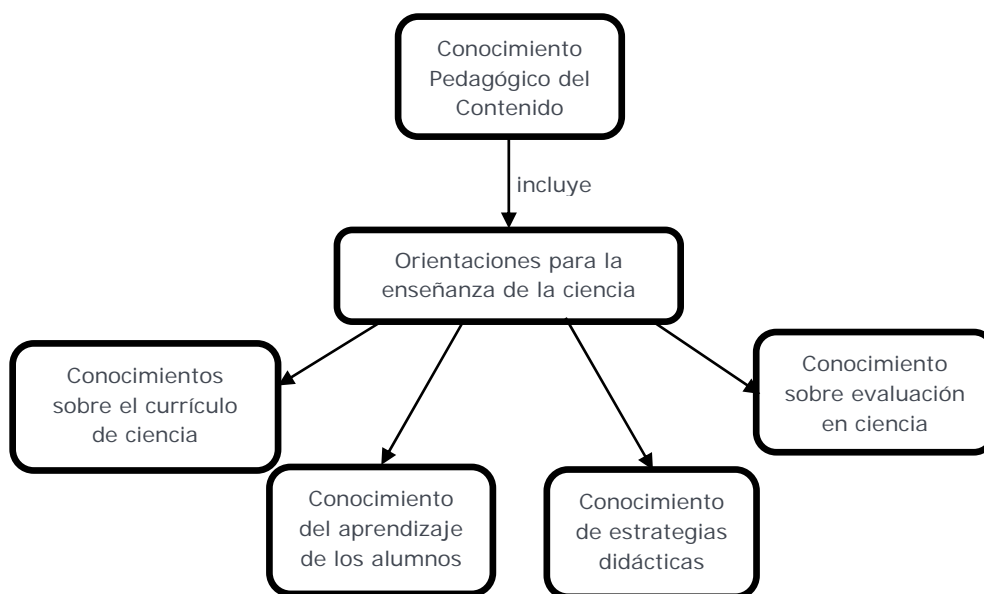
Conocimiento Pedagógico del Contenido

incluye

Orientaciones para la enseñanza de la ciencia

Conocimientos sobre el currículo de ciencia

Conocimiento del aprendizaje de los alumnos

Conocimiento de estrategias didácticas

Conocimiento sobre evaluación en ciencia